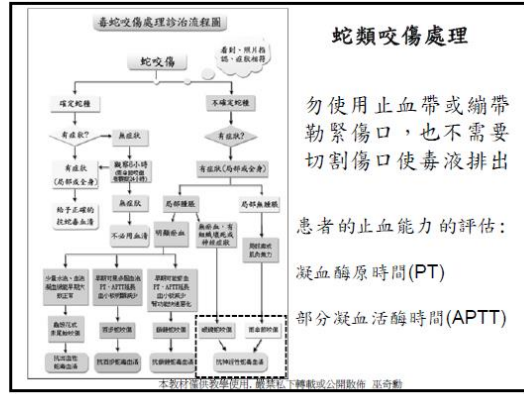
毒蛇咬傷處理診治流程圖

蛇咬傷

看到、照片指認、咬痕辨識

確定蛇種

不確定蛇種

有症狀?

無症狀

有症狀?

有症狀(局部或全身)

觀察6小時(需反覆評估凝血功能檢測)

有症狀(局部或全身)

給予正確的抗蛇毒血清

無症狀

不必用血清

局部腫脹

局部無腫脹

明顯疼痛

無疼痛,有麻痺感或神經症狀

周邊無力肌肉無力

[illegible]

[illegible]

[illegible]

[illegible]

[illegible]

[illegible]

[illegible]

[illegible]

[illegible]

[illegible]

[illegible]

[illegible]

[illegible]

蛇類咬傷處理

勿使用止血帶或繃帶勒緊傷口,也不需要切割傷口使毒液排出

患者的止血能力的評估:

凝血酶原時間(PT)

部分凝血活酶時間(APTT)

本教材僅供教學使用,嚴禁私下轉載或公開散佈 巫奇勳